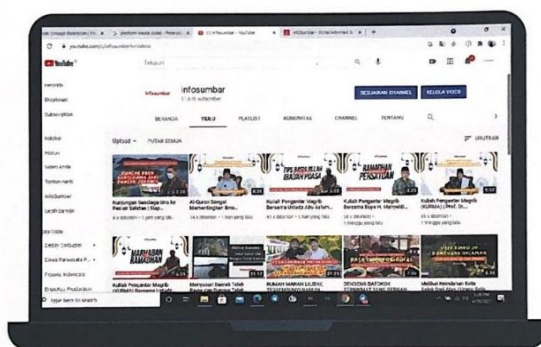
YouTube

Telusuri

infosumbar

infosumbar

BERANDA

VIDEO

PLAYLIST

KOMUNITAS

CHANNEL

TENTANG

SESUAIKAN CHANNEL

KELOLA VIDEO

Upload

PUTAR SEMUA

URUTKAN

Beranda

Eksplorasi

Subscription

Koleksi

Histori

Video Anda

Tonton nanti

Video yang disukai

Kuliah Pengantar Magrib

Kuliah Pengantar Magrib

Kuliah Pengantar Magrib

Kuliah Pengantar Magrib

Type here to search